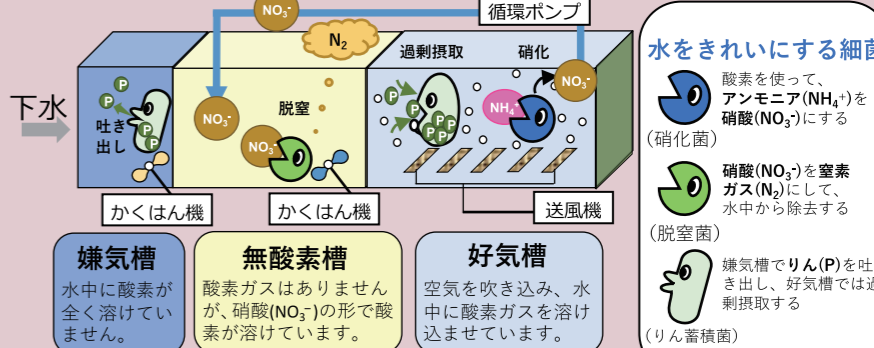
$NO_3^-$

循環ポンプ

$N_2$

過剰摂取

硝化

下水

P

P

吐き出し

P

P

脱窒

$NO_3^-$

$NO_3^-$

P

P

P

P

P

$NH_4^+$

$NO_3^-$

かくはん機

かくはん機

送風機

水をきれいにする細菌

酸素を使って、アンモニア($NH_4^+$)を硝酸($NO_3^-$)にする

(硝化菌)

硝酸($NO_3^-$)を窒素ガス($N_2$)にして、水中から除去する

(脱窒菌)

嫌気槽でりん(P)を吐き出し、好気槽では過剰摂取する

(りん蓄積菌)

嫌気槽

水中に酸素が全く溶けていません。

無酸素槽

酸素ガスはありませんが、硝酸($NO_3^-$)の形で酸素が溶けています。

好気槽

空気を吹き込み、水中に酸素ガスを溶け込ませています。